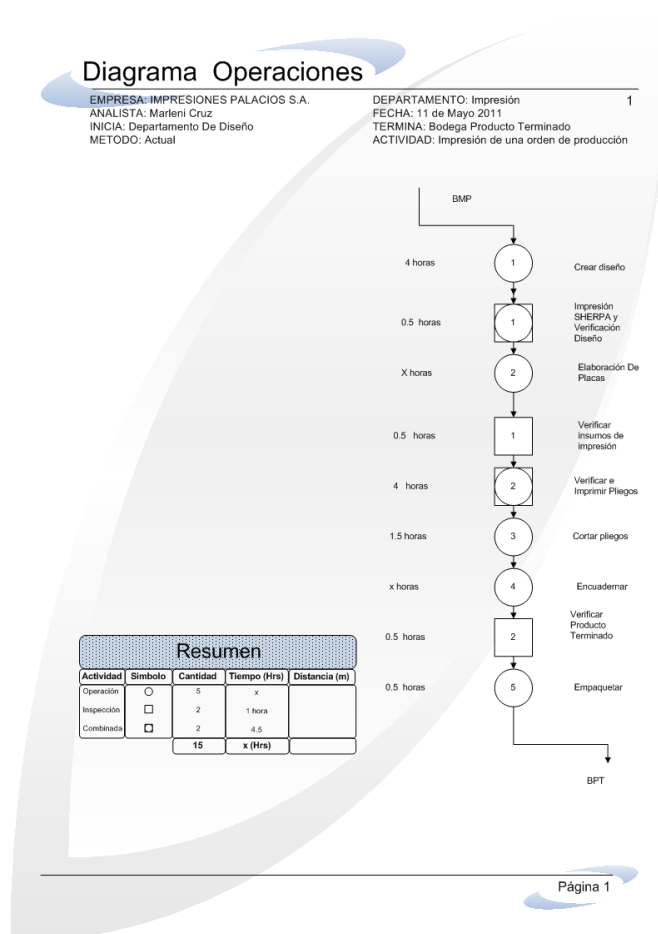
Diagrama Operaciones

EMPRESA: IMPRESIONES PALACIOS S.A.
ANALISTA: Marleni Cruz
INICIA: Departamento De Diseño
METODO: Actual

DEPARTAMENTO: Impresión
FECHA: 11 de Mayo 2011
TERMINA: Bodega Producto Terminado
ACTIVIDAD: Impresión de una orden de producción

1

BMP

4 horas 1 Crear diseño

0.5 horas 1 Impresión SHERPA y Verificación Diseño

X horas 2 Elaboración De Placas

0.5 horas 1 Verificar insumos de impresión

4 horas 2 Verificar e Imprimir Pliegos

1.5 horas 3 Cortar pliegos

x horas 4 Encuadernar

0.5 horas 2 Verificar Producto Terminado

0.5 horas 5 Empaquetar

BPT

Resumen

| Actividad | Simbolo | Cantidad | Tiempo (Hrs) | Distancia (m) |
|---|---|---|---|---|
| Operación | ○ | 5 | x | |
| Inspección | □ | 2 | 1 hora | |
| Combinada | ◘ | 2 | 4.5 | |
| | | 15 | x (Hrs) | |

Página 1